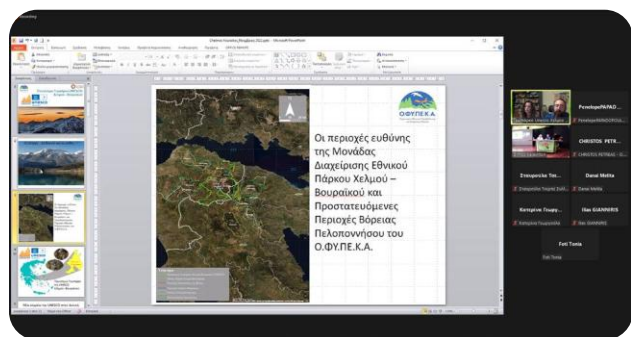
ΟΦΥΠΕΚΑ

Οι περιοχές ευθύνης της Μονάδας Διαχείρισης Εθνικού Πάρκου Χελμού – Βουραϊκού και Προστατευόμενες Περιοχές Βόρειας Πελοποννήσου του Ο.ΦΥ.ΠΕ.Κ.Α.

PenelopePAPAD...

CHRISTOS PETR...

Σταυρούλα Τσε...

Danai Melita

Κατερίνα Γεωργ...

Ilias GIANNIRIS

Foti Tonia